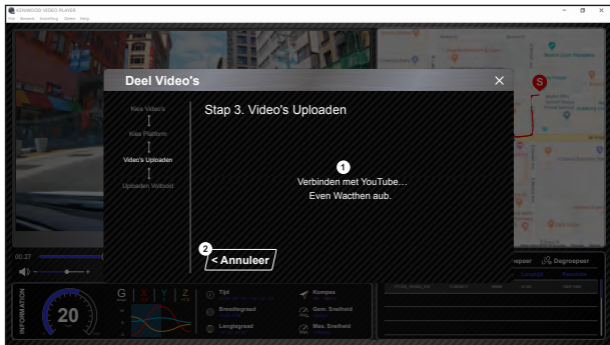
KENWOOD VIDEO PLAYER
File Bewerk Instelling Delen Help

Deel Video's

Kies Video's
Kies Platform
Video's Uploaden
Uploaden Voltooid

Stap 3. Video's Uploaden

1
Verbinden met YouTube...
Even Wachten aub.

2
< Annuleer

00:27

roeper
Degroeper

INFORMATION
20
G
X
Y
Z
Tijd
Breedtegraad
Lengtegraad
Kompas
Gem. Snelheid
Max. Snelheid